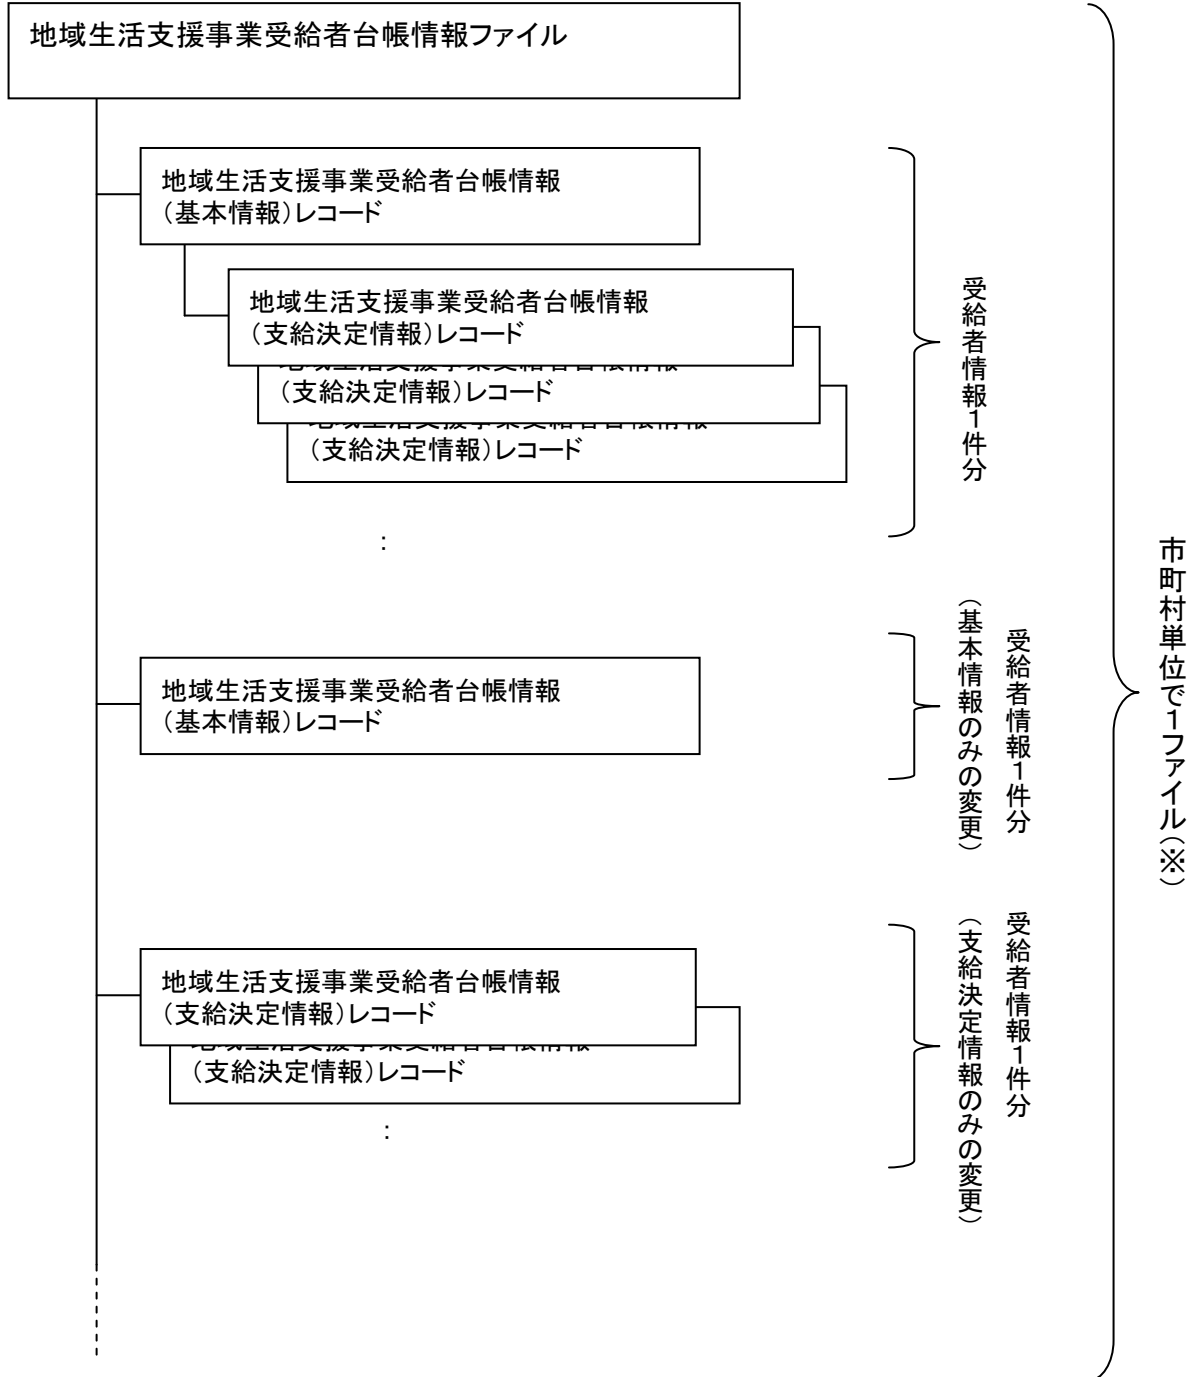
地域生活支援事業受給者台帳情報ファイル

地域生活支援事業受給者台帳情報（基本情報）レコード

地域生活支援事業受給者台帳情報（支給決定情報）レコード

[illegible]（支給決定情報）レコード

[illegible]（支給決定情報）レコード

：

受給者情報1件分

地域生活支援事業受給者台帳情報（基本情報）レコード

受給者情報1件分（基本情報のみの変更）

地域生活支援事業受給者台帳情報（支給決定情報）レコード

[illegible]（支給決定情報）レコード

：

受給者情報1件分（支給決定情報のみの変更）

市町村単位で1ファイル（※）